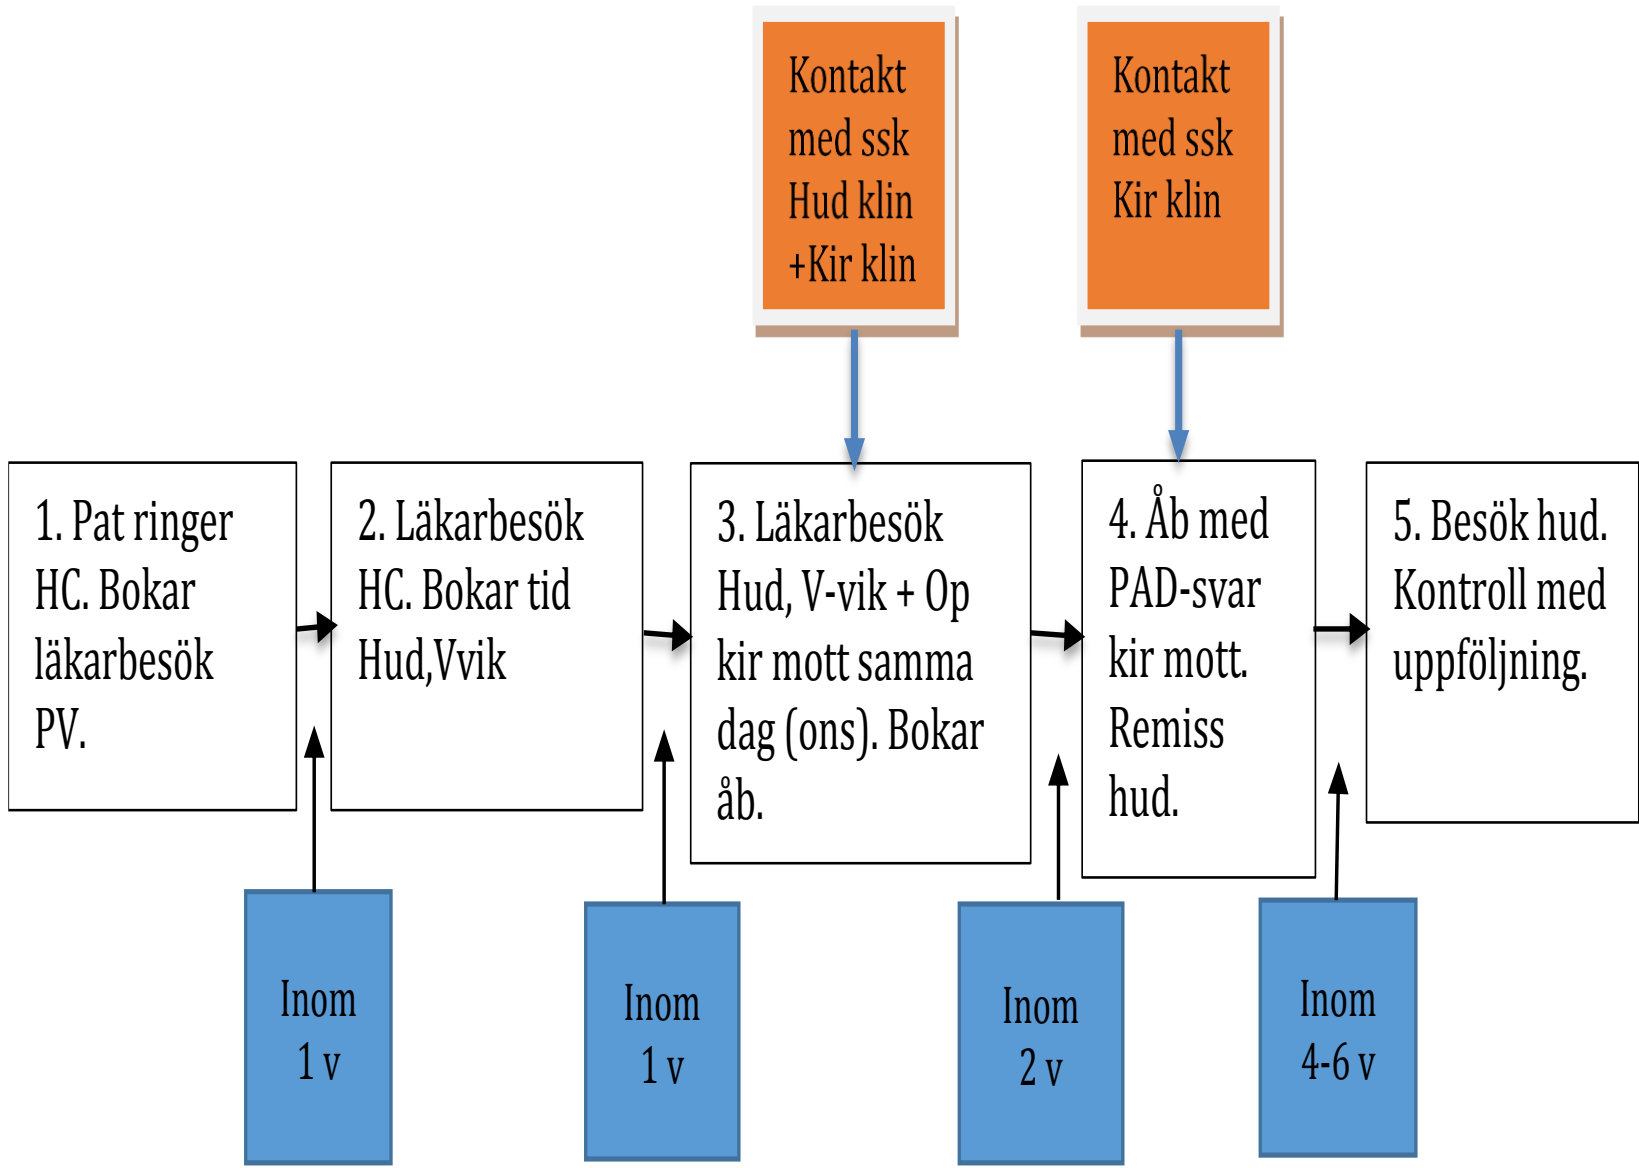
Kontakt med ssk Hud klin +Kir klin

Kontakt med ssk Kir klin

1. Pat ringer HC. Bokar läkarbesök PV.

2. Läkarbesök HC. Bokar tid Hud,Vvik

3. Läkarbesök Hud, V-vik + Op kir mott samma dag (ons). Bokar åb.

4. Åb med PAD-svar kir mott. Remiss hud.

5. Besök hud. Kontroll med uppföljning.

Inom 1 v

Inom 1 v

Inom 2 v

Inom 4-6 v